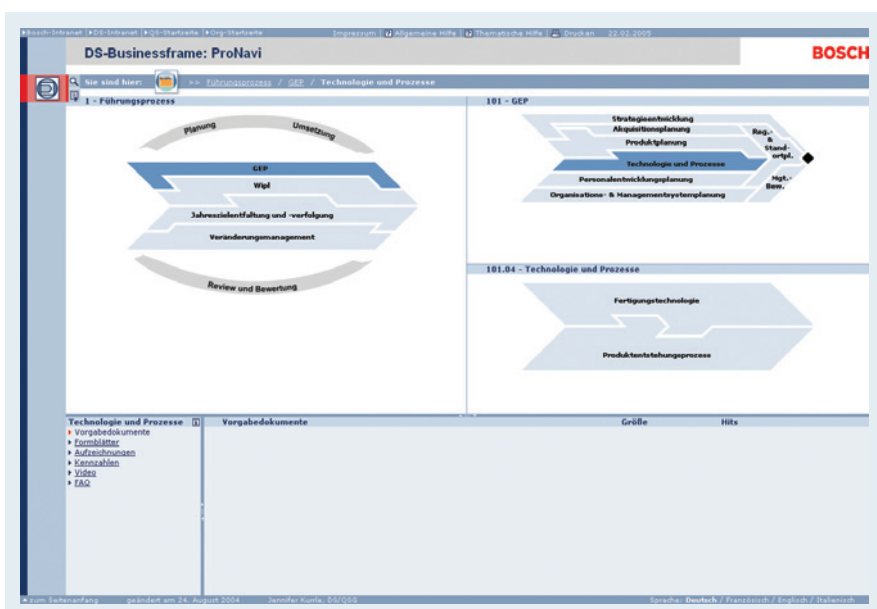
Bosch-Intranet | DS-Intranet | QS-Startseite | Org-Startseite    Impressum | Allgemeine Hilfe | Thematische Hilfe | Drucken 22.02.2005

DS-Businessframe: ProNavi

BOSCH

Sie sind hier: >> Führungsprozess / GEP / Technologie und Prozesse

1 - Führungsprozess

Planung

Umsetzung

GEP

Wipl

Jahreszielentfaltung und -verfolgung

Veränderungsmanagement

Review und Bewertung

101 - GEP

Strategieentwicklung

Akquisitionsplanung

Produktplanung

Technologie und Prozesse

Personalentwicklungsplanung

Organisations- & Managementsystemplanung

Reg.- & Stand-ortpl.

Mgt.-Bew.

101.04 - Technologie und Prozesse

Fertigungstechnologie

Produktentstehungsprozess

Technologie und Prozesse

Vorgabedokumente
Formblätter
Aufzeichnungen
Kennzahlen
Video
FAQ

| Vorgabedokumente | Größe | Hits |
|---|---|---|

zum Seitenanfang    geändert am 24. August 2004    Jennifer Kunle, DS/QSG    Sprache: Deutsch / Französisch / Englisch / Italienisch